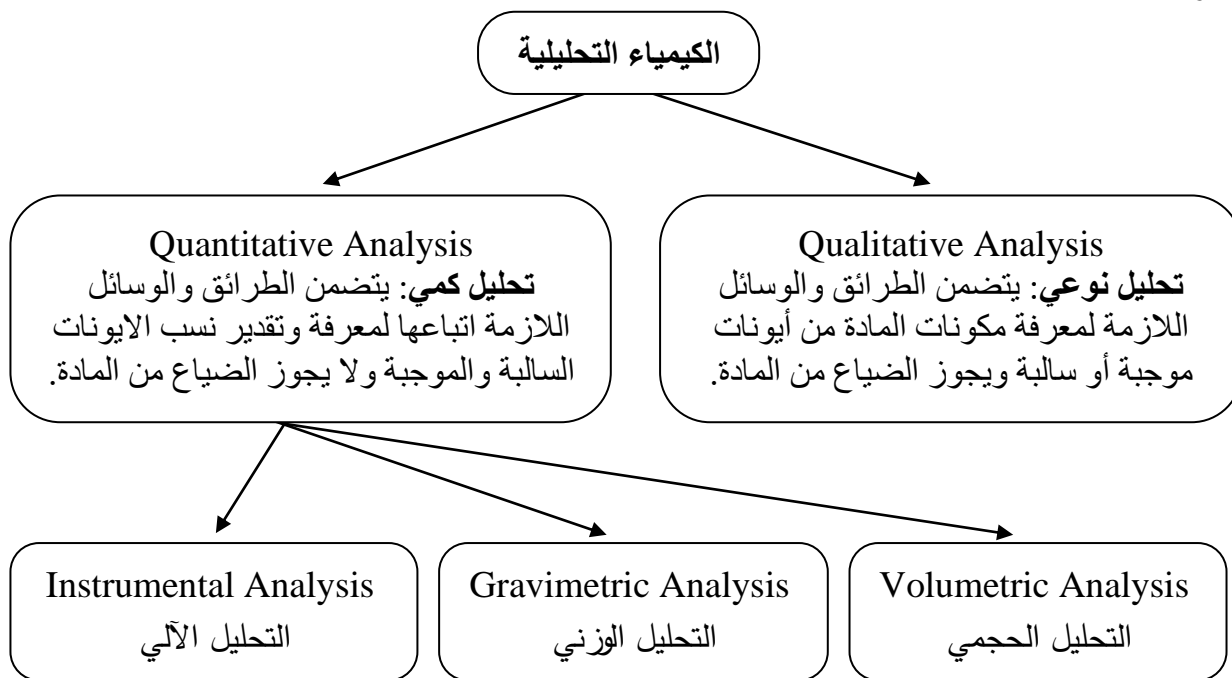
الكيمياء التحليلية

Qualitative Analysis
تحليل نوعي: يتضمن الطرائق والوسائل اللازمة لمعرفة مكونات المادة من أيونات موجبة أو سالبة ويجوز الضياع من المادة.

Quantitative Analysis
تحليل كمي: يتضمن الطرائق والوسائل اللازمة اتباعها لمعرفة وتقدير نسب الايونات السالبة والموجبة ولا يجوز الضياع من المادة.

Volumetric Analysis
التحليل الحجمي

Gravimetric Analysis
التحليل الوزني

Instrumental Analysis
التحليل الآلي